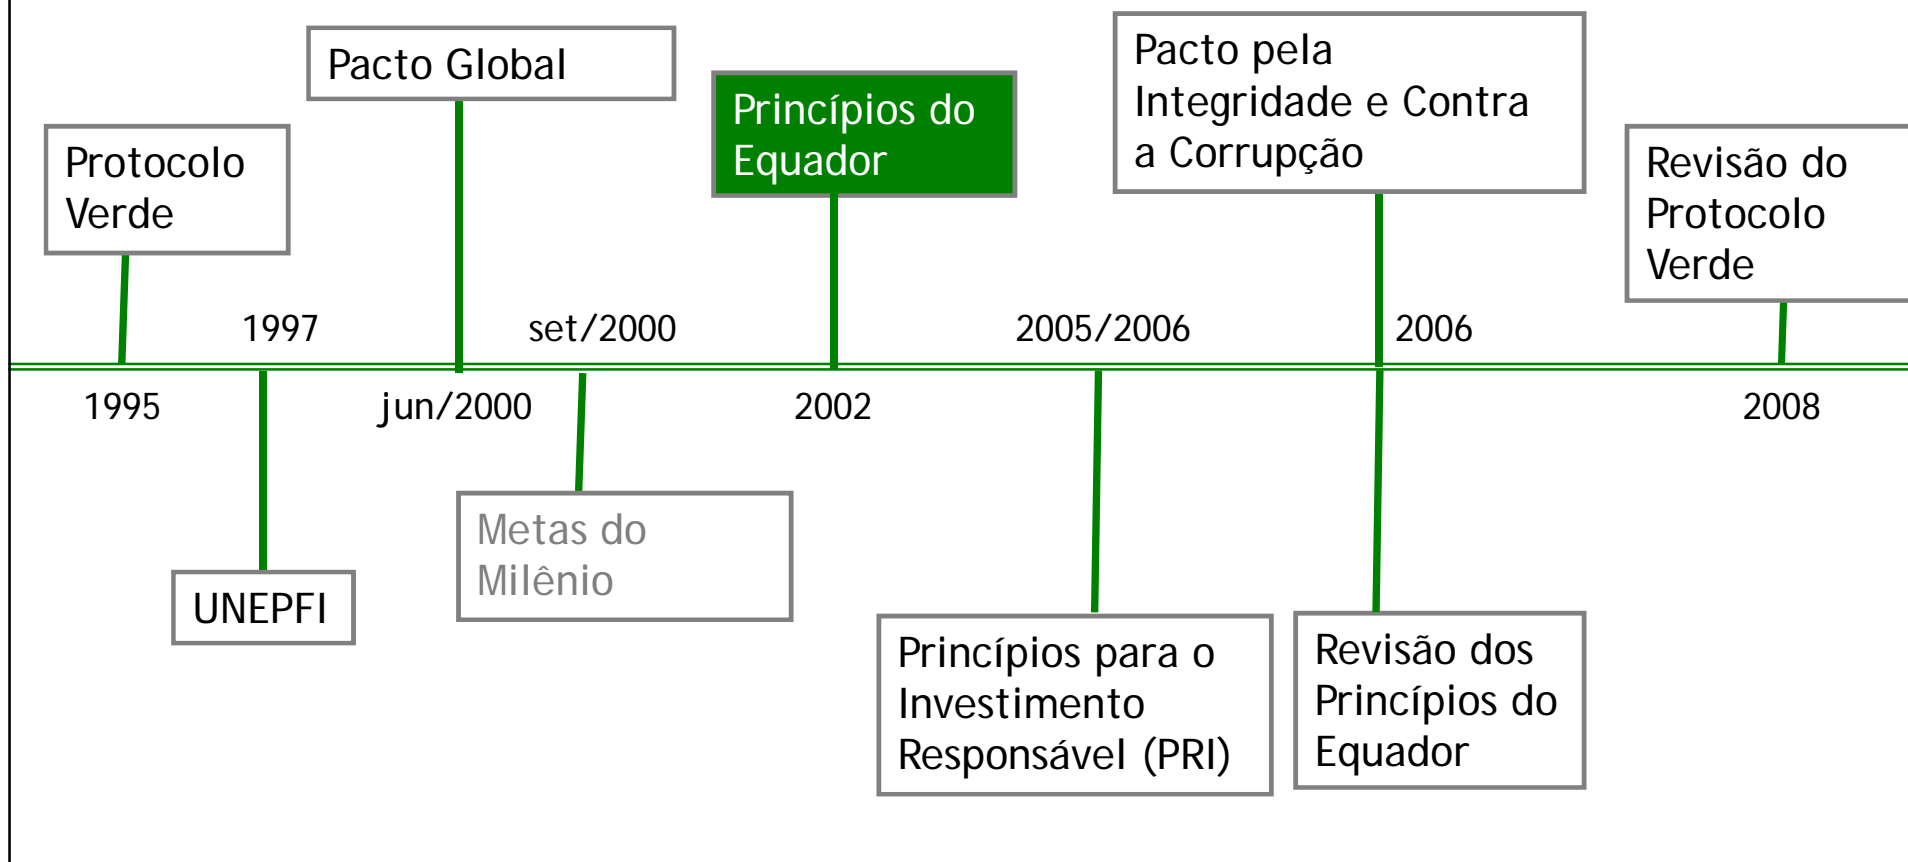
Protocolo Verde

1995

Pacto Global

1997

UNEPFI

jun/2000

set/2000

Metas do Milênio

Princípios do Equador

2002

2005/2006

Princípios para o Investimento Responsável (PRI)

Pacto pela Integridade e Contra a Corrupção

2006

Revisão dos Princípios do Equador

Revisão do Protocolo Verde

2008